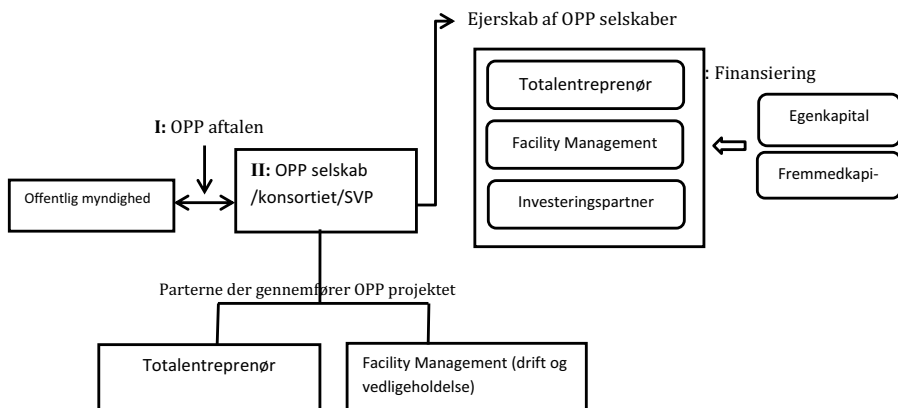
Ejerskab af OPP selskaber

Totalentreprenør

Facility Management

Investeringspartner

: Finansiering

Egenkapital

Fremmedkapi-

I: OPP aftalen

Offentlig myndighed

II: OPP selskab /konsortiet/SVP

Parterne der gennemfører OPP projektet

Totalentreprenør

Facility Management (drift og vedligeholdelse)